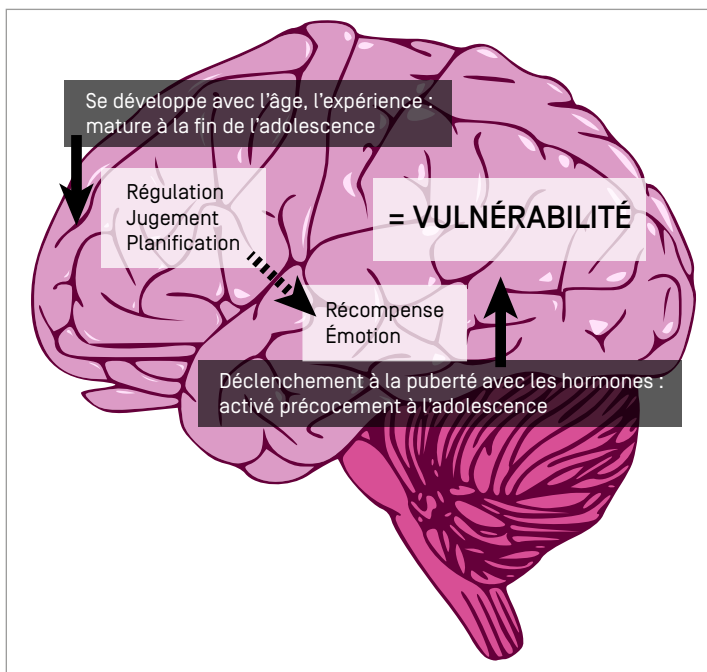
Se développe avec l'âge, l'expérience : mature à la fin de l'adolescence

Régulation
Jugement
Planification

= VULNÉRABILITÉ

Récompense
Émotion

Déclenchement à la puberté avec les hormones : activé précocement à l'adolescence